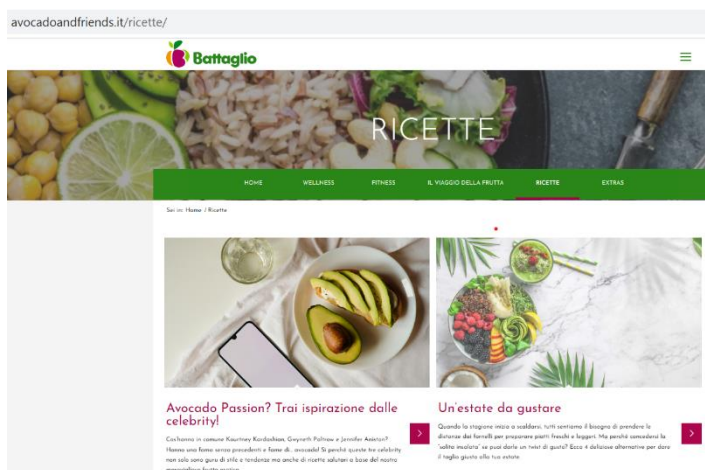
avocadoandfriends.it/ricette/

Battaglio

RICETTE

HOME WELLNESS FITNESS IL VIAGGIO DELLA FRUTTA RICETTE EXTRAS

Sei in: Home | Ricette

Avocado Passion? Trai ispirazione dalle celebrity!

Cos'hanno in comune Kourtney Kardashian, Gwyneth Paltrow e Jennifer Aniston? Hanno una fame senza precedenti e fame di... avocado! Sì perché queste tre celebrity non solo sono guru di stile e tendenze ma anche di ricette salutari a base del nostro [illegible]

Un'estate da gustare

Quando la stagione inizia a scaldarsi, tutti sentiamo il bisogno di prendere le distanze dai fornelli per preparare piatti freschi e leggeri. Ma perché concedersi la "solita insalata" se puoi darle un twist di gusto? Ecco 4 deliziose alternative per dare il taglio giusto alla tua estate.